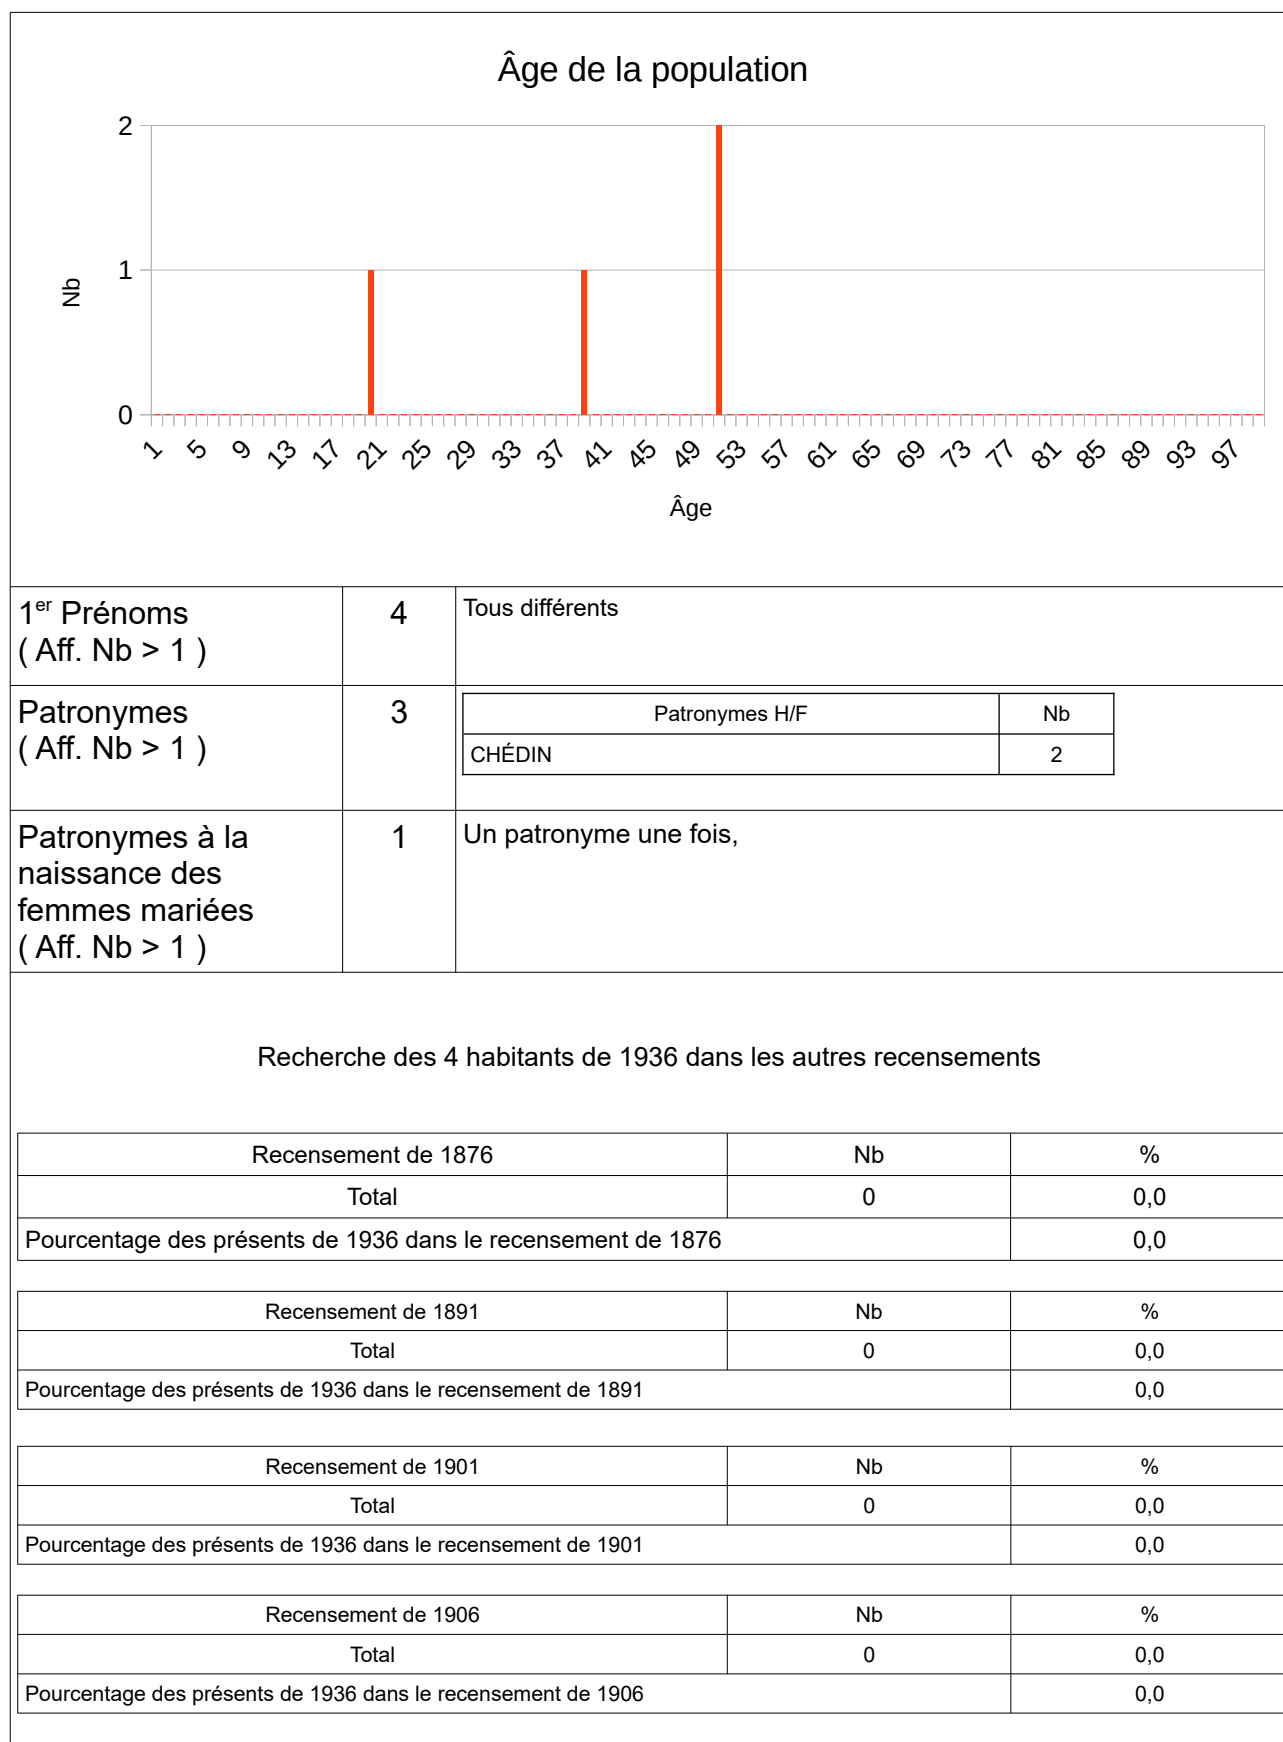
Âge de la population

2
1
0

Nb

1 5 9 13 17 21 25 29 33 37 41 45 49 53 57 61 65 69 73 77 81 85 89 93 97

Âge

| 1$^{er}$ Prénoms ( Aff. Nb > 1 ) | 4 | Tous différents |
|---|---|---|
| Patronymes ( Aff. Nb > 1 ) | 3 | |
| Patronymes à la naissance des femmes mariées ( Aff. Nb > 1 ) | 1 | Un patronyme une fois, |

| Patronymes H/F | Nb |
|---|---|
| CHÉDIN | 2 |

Recherche des 4 habitants de 1936 dans les autres recensements

| Recensement de 1876 | Nb | % |
|---|---|---|
| Total | 0 | 0,0 |
| Pourcentage des présents de 1936 dans le recensement de 1876 | | 0,0 |

| Recensement de 1891 | Nb | % |
|---|---|---|
| Total | 0 | 0,0 |
| Pourcentage des présents de 1936 dans le recensement de 1891 | | 0,0 |

| Recensement de 1901 | Nb | % |
|---|---|---|
| Total | 0 | 0,0 |
| Pourcentage des présents de 1936 dans le recensement de 1901 | | 0,0 |

| Recensement de 1906 | Nb | % |
|---|---|---|
| Total | 0 | 0,0 |
| Pourcentage des présents de 1936 dans le recensement de 1906 | | 0,0 |